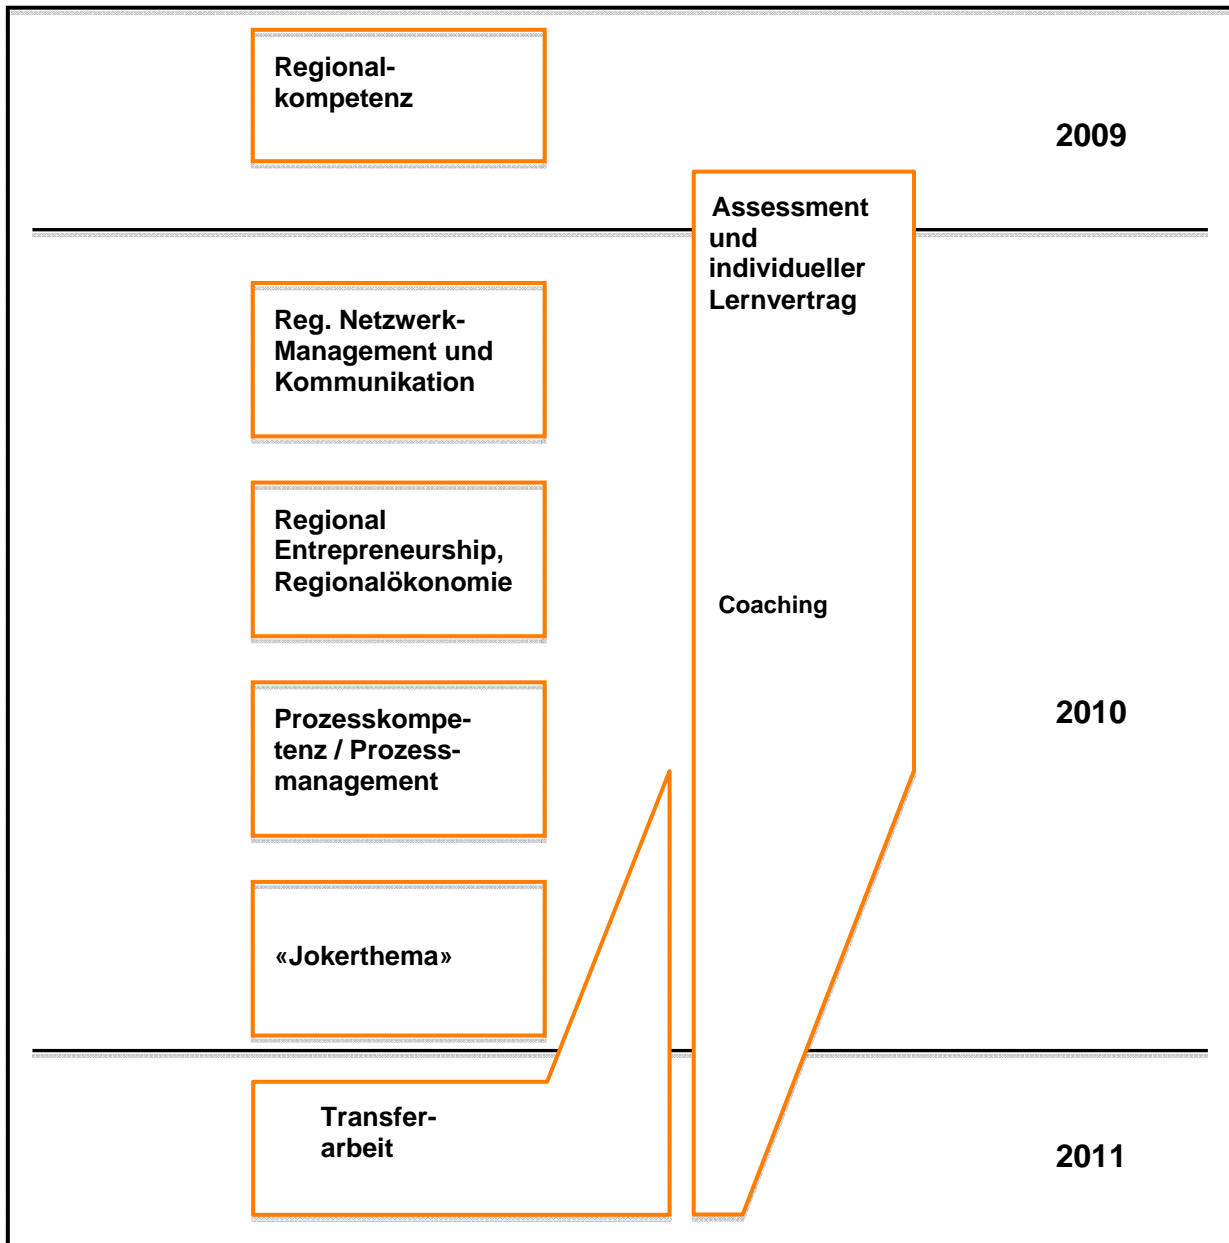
Regionalkompetenz

2009

Assessment und individueller Lernvertrag

Reg. Netzwerk-Management und Kommunikation

Regional Entrepreneurship, Regionalökonomie

Coaching

Prozesskompetenz / Prozessmanagement

2010

«Jokerthema»

Transferarbeit

2011